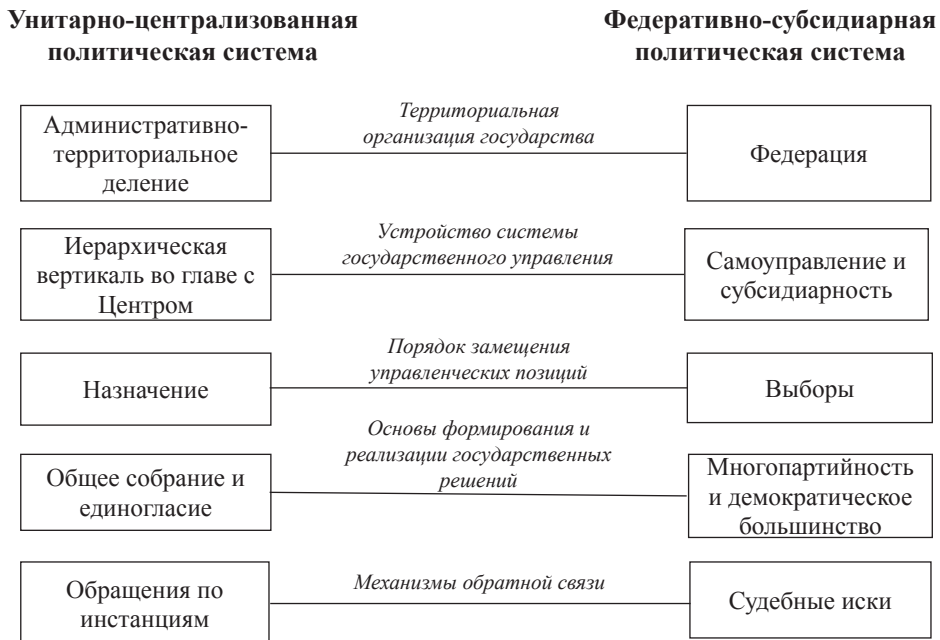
**Унитарно-централизованная политическая система**

**Федеративно-субсидиарная политическая система**

Административно-территориальное деление

*Территориальная организация государства*

Федерация

Иерархическая вертикаль во главе с Центром

*Устройство системы государственного управления*

Самоуправление и субсидиарность

Назначение

*Порядок замещения управленческих позиций*

Выборы

Общее собрание и единогласие

*Основы формирования и реализации государственных решений*

Многопартийность и демократическое большинство

Обращения по инстанциям

*Механизмы обратной связи*

Судебные иски